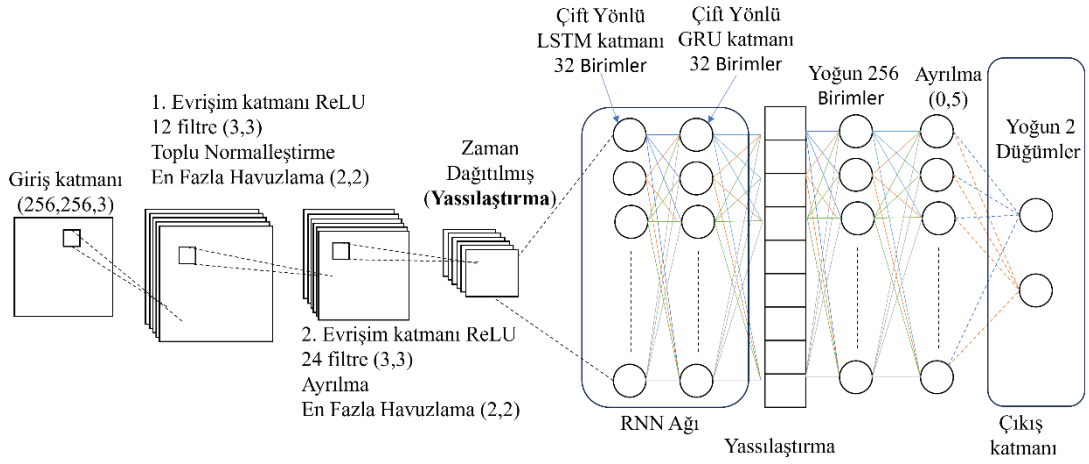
Giriş katmanı
(256,256,3)

1. Evrişim katmanı ReLU
12 filtre (3,3)
Toplu Normalleştirme
En Fazla Havuzlama (2,2)

2. Evrişim katmanı ReLU
24 filtre (3,3)
Ayrılma
En Fazla Havuzlama (2,2)

Zaman
Dağıtılmış
(**Yassılaştırma**)

Çift Yönlü
LSTM katmanı
32 Birimler

Çift Yönlü
GRU katmanı
32 Birimler

RNN Ağı

Yassılaştırma

Yoğun 256
Birimler

Ayrılma
(0,5)

Yoğun 2
Düğümler

Çıkış
katmanı